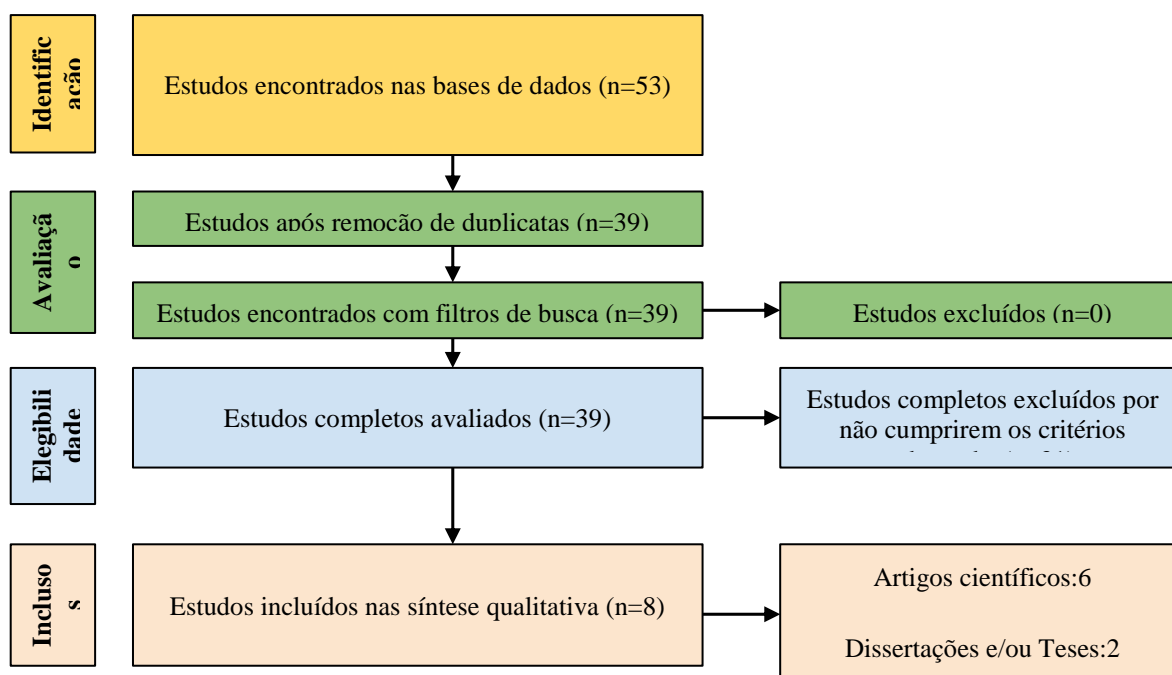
Identific ação

Estudos encontrados nas bases de dados (n=53)

Avaliaçã o

Estudos após remoção de duplicatas (n=39)

Estudos encontrados com filtros de busca (n=39)

Estudos excluídos (n=0)

Elegibili dade

Estudos completos avaliados (n=39)

Estudos completos excluídos por não cumprirem os critérios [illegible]

Incluso s

Estudos incluídos nas síntese qualitativa (n=8)

Artigos científicos:6

Dissertações e/ou Teses:2